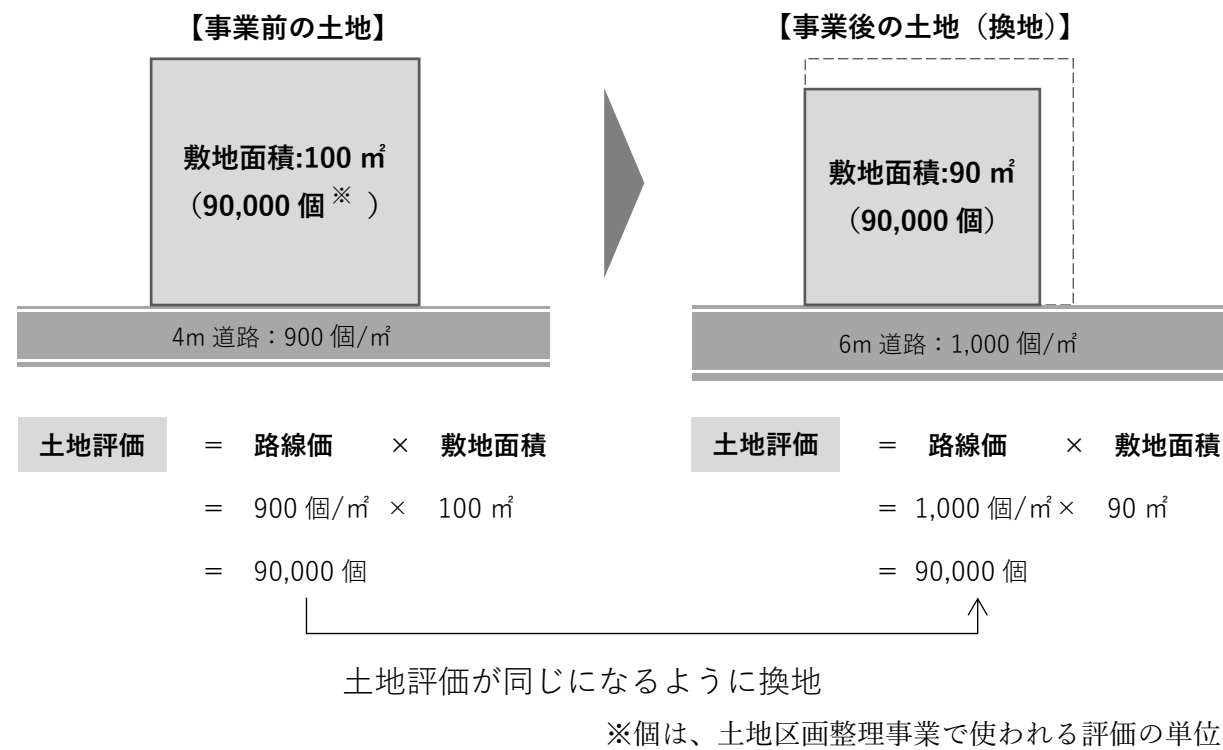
【事業前の土地】

敷地面積:100 ㎡
（90,000 個※ ）

4m 道路：900 個/㎡

【事業後の土地（換地）】

敷地面積:90 ㎡
（90,000 個）

6m 道路：1,000 個/㎡

土地評価 ＝ 路線価 × 敷地面積
＝ 900 個/㎡ × 100 ㎡
＝ 90,000 個

土地評価 ＝ 路線価 × 敷地面積
＝ 1,000 個/㎡ × 90 ㎡
＝ 90,000 個

土地評価が同じになるように換地

※個は、土地区画整理事業で使われる評価の単位